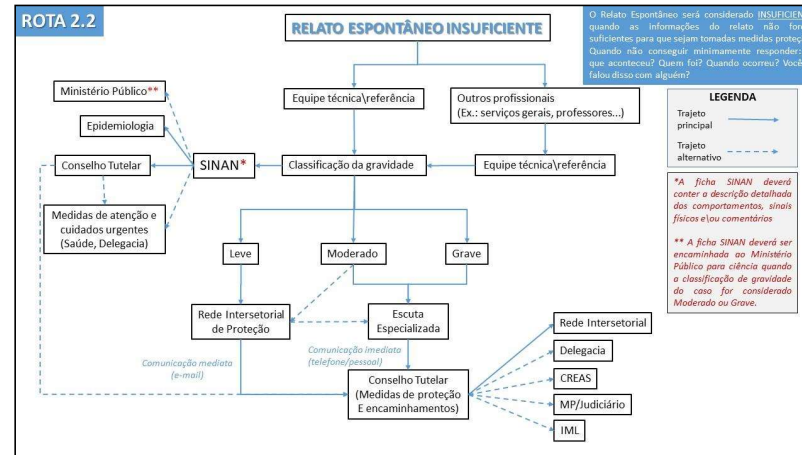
ROTA 2.2

RELATO ESPONTÂNEO INSUFICIENTE

O Relato Espontâneo será considerado INSUFICIEN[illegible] quando as informações do relato não for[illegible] suficientes para que sejam tomadas medidas proteç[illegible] Quando não conseguir minimamente responder: que aconteceu? Quem foi? Quando ocorreu? Você falou disso com alguém?

LEGENDA
Trajeto principal
Trajeto alternativo

*A ficha SINAN deverá conter a descrição detalhada dos comportamentos, sinais físicos e\ou comentários

** A ficha SINAN deverá ser encaminhada ao Ministério Público para ciência quando a classificação de gravidade do caso for considerado Moderado ou Grave.

Ministério Público**

Epidemiologia

Conselho Tutelar

Medidas de atenção e cuidados urgentes (Saúde, Delegacia)

SINAN*

Equipe técnica\referência

Outros profissionais (Ex.: serviços gerais, professores...)

Classificação da gravidade

Equipe técnica\referência

Leve

Moderado

Grave

Rede Intersetorial de Proteção

Escuta Especializada

Comunicação mediata (e-mail)

Comunicação imediata (telefone/pessoal)

Conselho Tutelar (Medidas de proteção E encaminhamentos)

Rede Intersetorial

Delegacia

CREAS

MP/Judiciário

IML